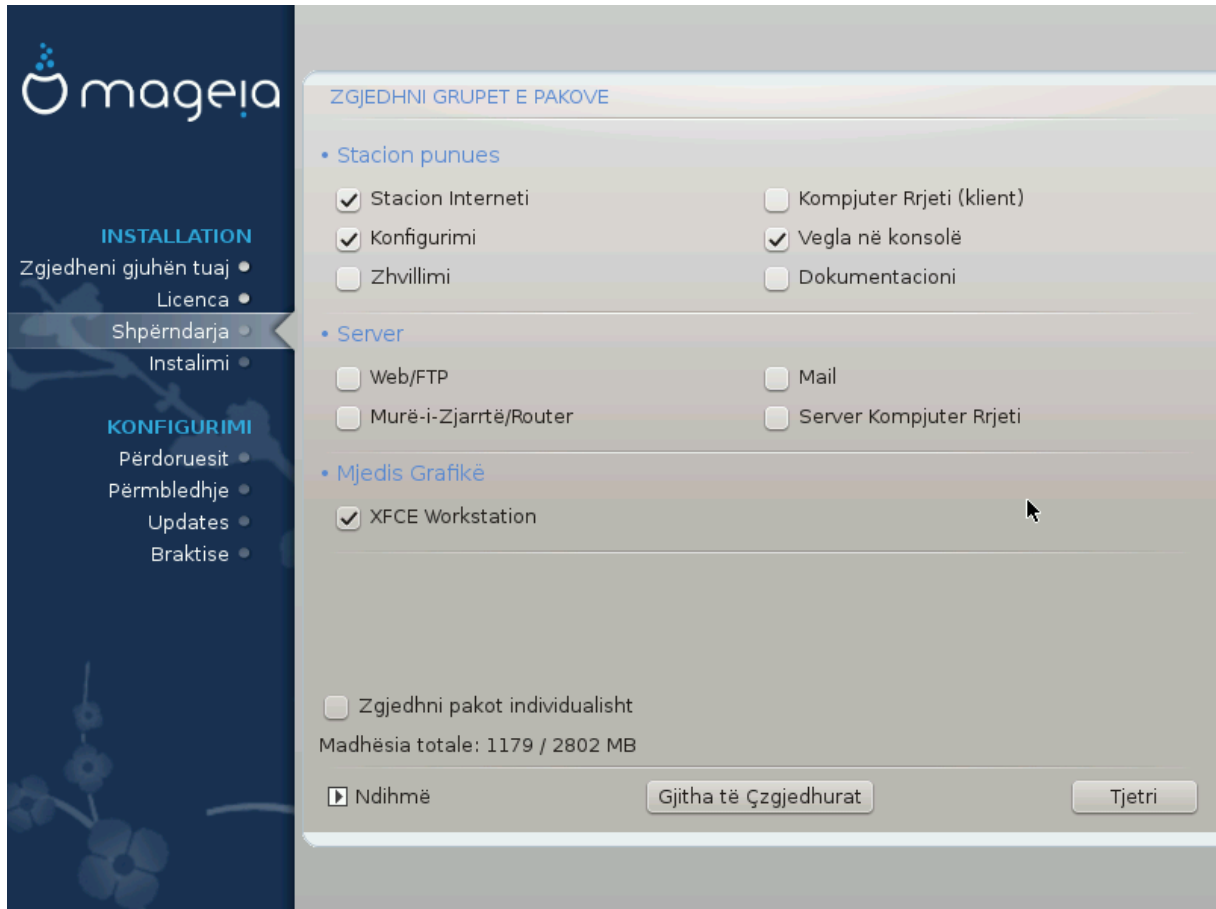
mageia

INSTALLATION
Zgjedheni gjuhën tuaj
Licenca
Shpërndarja
Instalimi

KONFIGURIMI
Përdoruesit
Përmbledhje
Updates
Braktise

ZGJEDHNI GRUPET E PAKOVE

• Stacion punues

Stacion Interneti
Kompjuter Rrjeti (klient)
Konfigurimi
Vegla në konsolë
Zhvillimi
Dokumentacioni

• Server

Web/FTP
Mail
Murë-i-Zjarrtë/Router
Server Kompjuter Rrjeti

• Mjedis Grafikë

XFCE Workstation

Zgjedhni pakot individualisht

Madhësia totale: 1179 / 2802 MB

Ndihmë
Gjitha të Çzgjedhurat
Tjetri